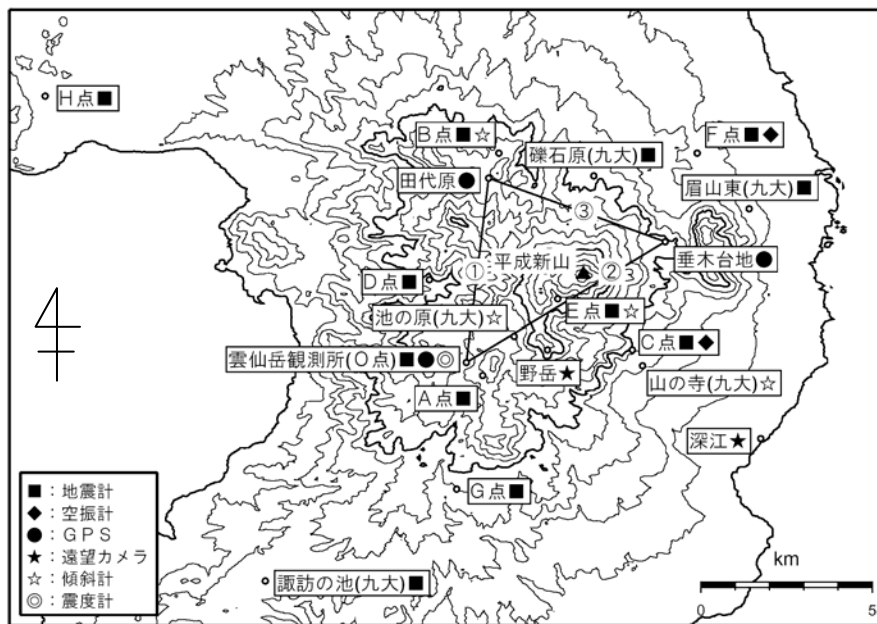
H点■

B点■☆

F点■◆

礫石原(九大)■

田代原●

眉山東(九大)■

③

垂木台地●

①

平成新山

②

③

D点■

池の原(九大)☆

E点■☆

C点■◆

雲仙岳観測所(O点)■●◎

野岳★

山の寺(九大)☆

A点■

深江★

G点■

■：地震計
◆：空振計
●：ＧＰＳ
★：遠望カメラ
☆：傾斜計
◎：震度計

諏訪の池(九大)■

km

0

5

4